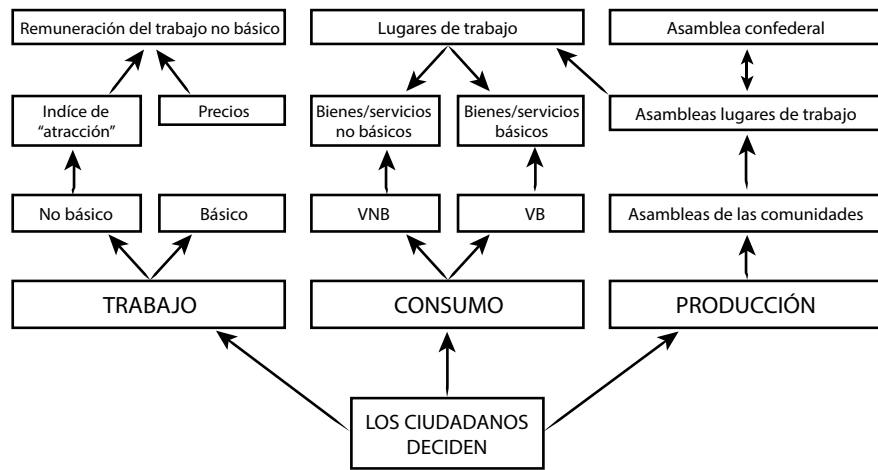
Remuneración del trabajo no básico

Lugares de trabajo

Asamblea confederal

Indíce de "atracción"

Precios

Bienes/servicios no básicos

Bienes/servicios básicos

Asambleas lugares de trabajo

No básico

Básico

VNB

VB

Asambleas de las comunidades

TRABAJO

CONSUMO

PRODUCCIÓN

LOS CIUDADANOS DECIDEN